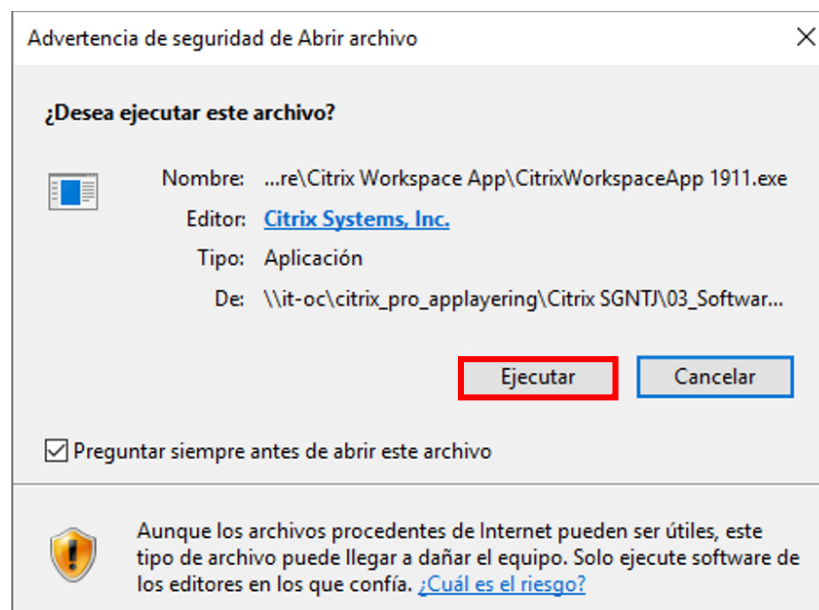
Advertencia de seguridad de Abrir archivo

¿Desea ejecutar este archivo?

Nombre: ...re\Citrix Workspace App\CitrixWorkspaceApp 1911.exe
Editor: Citrix Systems, Inc.
Tipo: Aplicación
De: \\it-oc\citrix_pro_applayering\Citrix SGNTJ\03_Softwar...

Ejecutar | Cancelar

Preguntar siempre antes de abrir este archivo

Aunque los archivos procedentes de Internet pueden ser útiles, este tipo de archivo puede llegar a dañar el equipo. Solo ejecute software de los editores en los que confía. ¿Cuál es el riesgo?